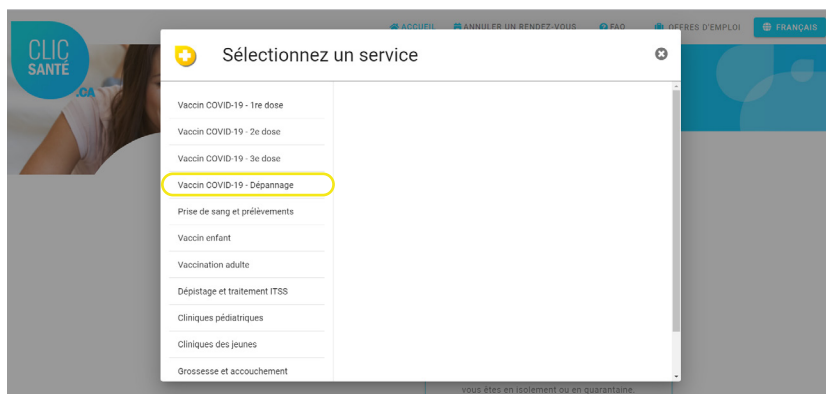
ACCUEIL ANNULER UN RENDEZ-VOUS FAQ OFFRES D'EMPLOI FRANÇAIS

CLIC SANTÉ .CA

Sélectionnez un service

Vaccin COVID-19 - 1re dose

Vaccin COVID-19 - 2e dose

Vaccin COVID-19 - 3e dose

Vaccin COVID-19 - Dépannage

Prise de sang et prélèvements

Vaccin enfant

Vaccination adulte

Dépistage et traitement ITSS

Cliniques pédiatriques

Cliniques des jeunes

Grossesse et accouchement

vous êtes en isolement ou en quarantaine.